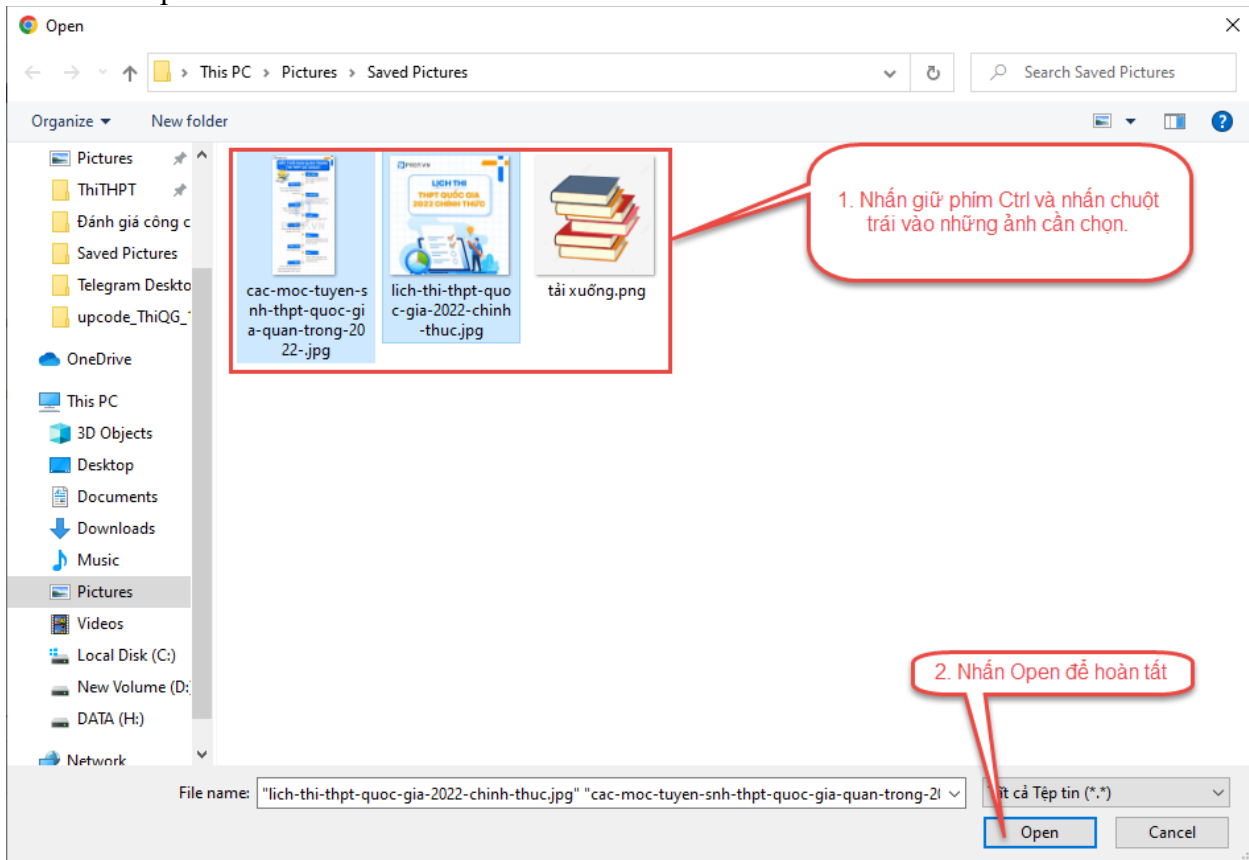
Open

This PC > Pictures > Saved Pictures

Search Saved Pictures

Organize ▾ New folder

Pictures
ThiTHPT
Đánh giá công c
Saved Pictures
Telegram Deskto
upcode_ThiQG_
OneDrive
This PC
3D Objects
Desktop
Documents
Downloads
Music
Pictures
Videos
Local Disk (C:)
New Volume (D:
DATA (H:)
Network

cac-moc-tuyen-snh-thpt-quoc-gia-quan-trong-2022-.jpg

LỊCH THI THPT QUỐC GIA 2022 CHÍNH THỨC

lich-thi-thpt-quoc-gia-2022-chinh-thuc.jpg

tải xuống.png

1. Nhấn giữ phím Ctrl và nhấn chuột trái vào những ảnh cần chọn.

2. Nhấn Open để hoàn tất

File name: "lich-thi-thpt-quoc-gia-2022-chinh-thuc.jpg" "cac-moc-tuyen-snh-thpt-quoc-gia-quan-trong-2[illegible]

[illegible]t cả Tệp tin (*.*)

Open

Cancel